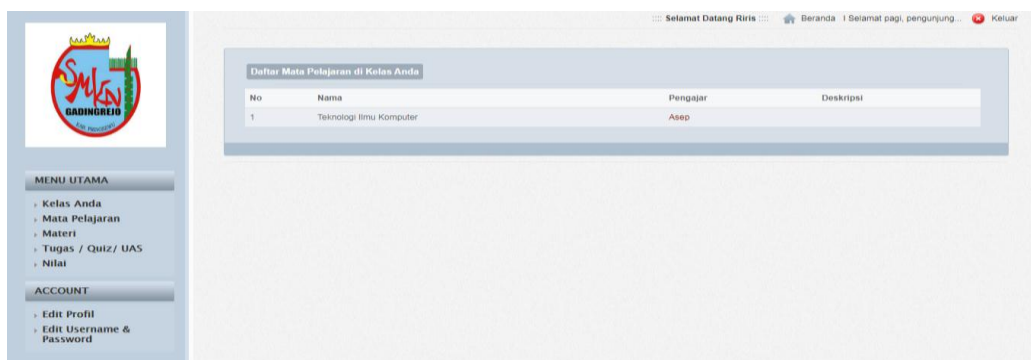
SMKN GADINGREJO

::: Selamat Datang Riris ::: Beranda | Selamat pagi, pengunjung... Keluar

Daftar Mata Pelajaran di Kelas Anda

| No | Nama | Pengajar | Deskripsi |
|---|---|---|---|
| 1 | Teknologi Ilmu Komputer | Asep | |

MENU UTAMA

Kelas Anda
Mata Pelajaran
Materi
Tugas / Quiz/ UAS
Nilai

ACCOUNT

Edit Profil
Edit Username & Password